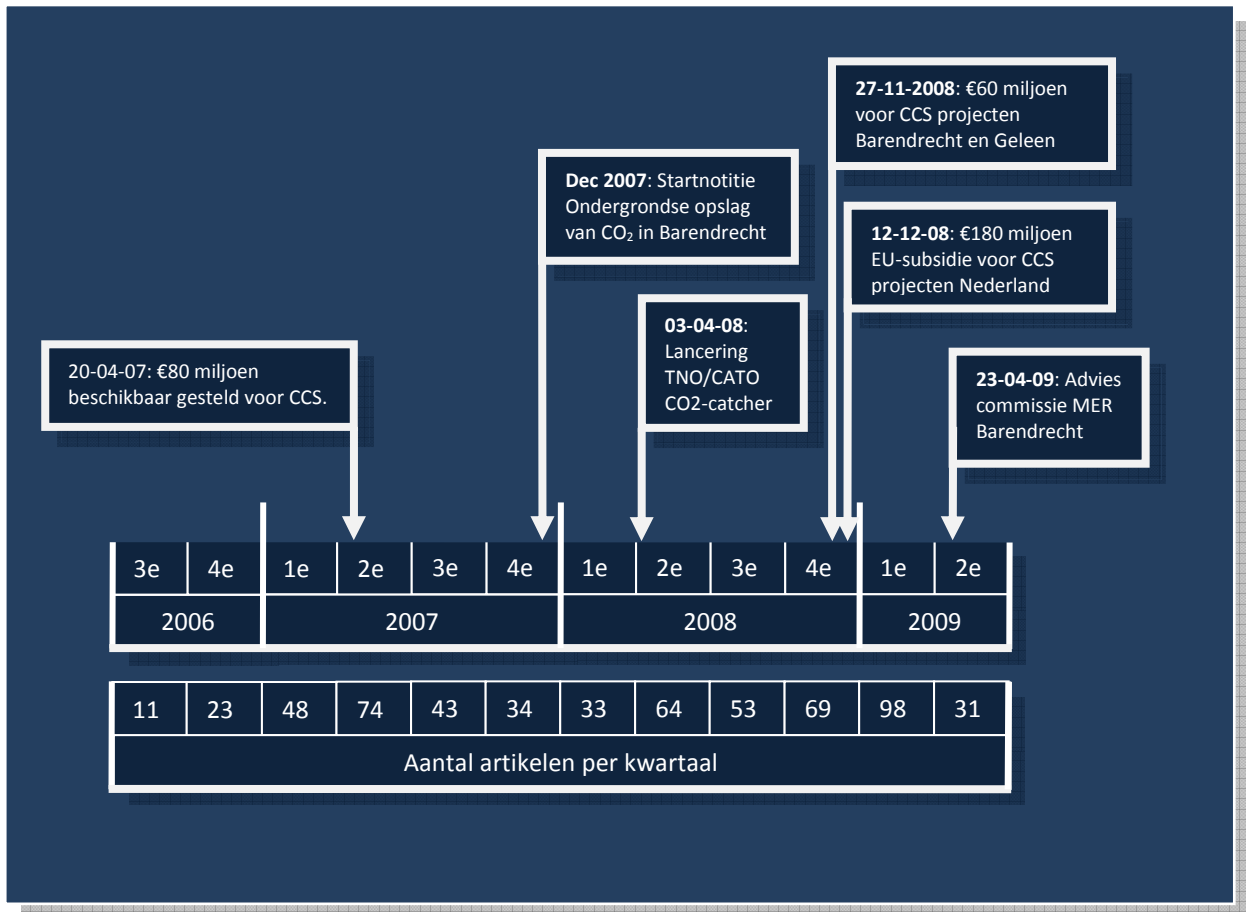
27-11-2008: €60 miljoen voor CCS projecten Barendrecht en Geleen

Dec 2007: Startnotitie Ondergrondse opslag van $CO_2$ in Barendrecht

12-12-08: €180 miljoen EU-subsidie voor CCS projecten Nederland

03-04-08: Lancering TNO/CATO CO2-catcher

20-04-07: €80 miljoen beschikbaar gesteld voor CCS.

23-04-09: Advies commissie MER Barendrecht

| 3e | 4e | 1e | 2e | 3e | 4e | 1e | 2e | 3e | 4e | 1e | 2e |
|---|---|---|---|---|---|---|---|---|---|---|---|
| 2006 | | 2007 | | | | 2008 | | | | 2009 | |

| 11 | 23 | 48 | 74 | 43 | 34 | 33 | 64 | 53 | 69 | 98 | 31 |
|---|---|---|---|---|---|---|---|---|---|---|---|

Aantal artikelen per kwartaal